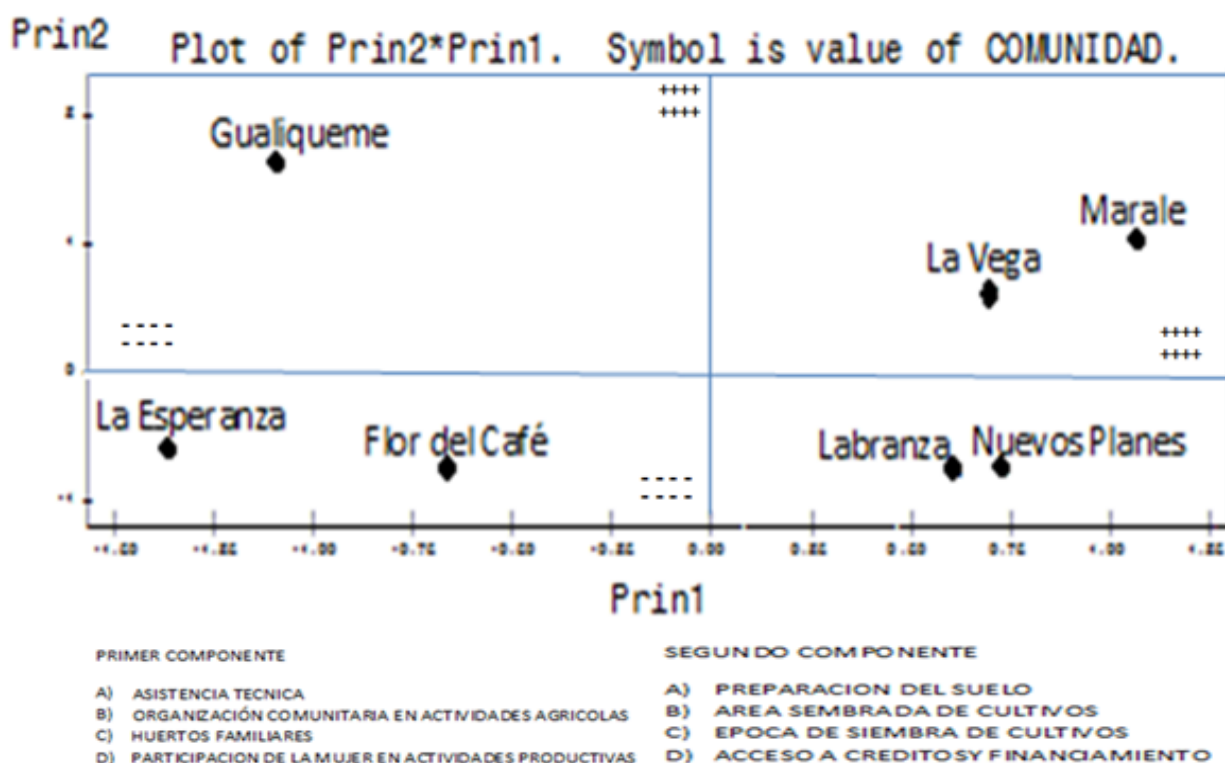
Prin2

Plot of Prin2*Prin1. Symbol is value of COMUNIDAD.

2
1
0
-1

++++
++++

Gualiqueme

Marale

La Vega

----
----

++++
++++

La Esperanza

Flor del Café

----
----

Labranza

Nuevos Planes

-1.50 -1.25 -1.00 -0.75 -0.50 -0.25 0.00 0.25 0.50 0.75 1.00 1.25

Prin1

PRIMER COMPONENTE

A) ASISTENCIA TECNICA
B) ORGANIZACIÓN COMUNITARIA EN ACTIVIDADES AGRICOLAS
C) HUERTOS FAMILIARES
D) PARTICIPACION DE LA MUJER EN ACTIVIDADES PRODUCTIVAS

SEGUNDO COMPONENTE

A) PREPARACION DEL SUELO
B) AREA SEMBRADA DE CULTIVOS
C) EPOCA DE SIEMBRA DE CULTIVOS
D) ACCESO A CREDITOS Y FINANCIAMIENTO